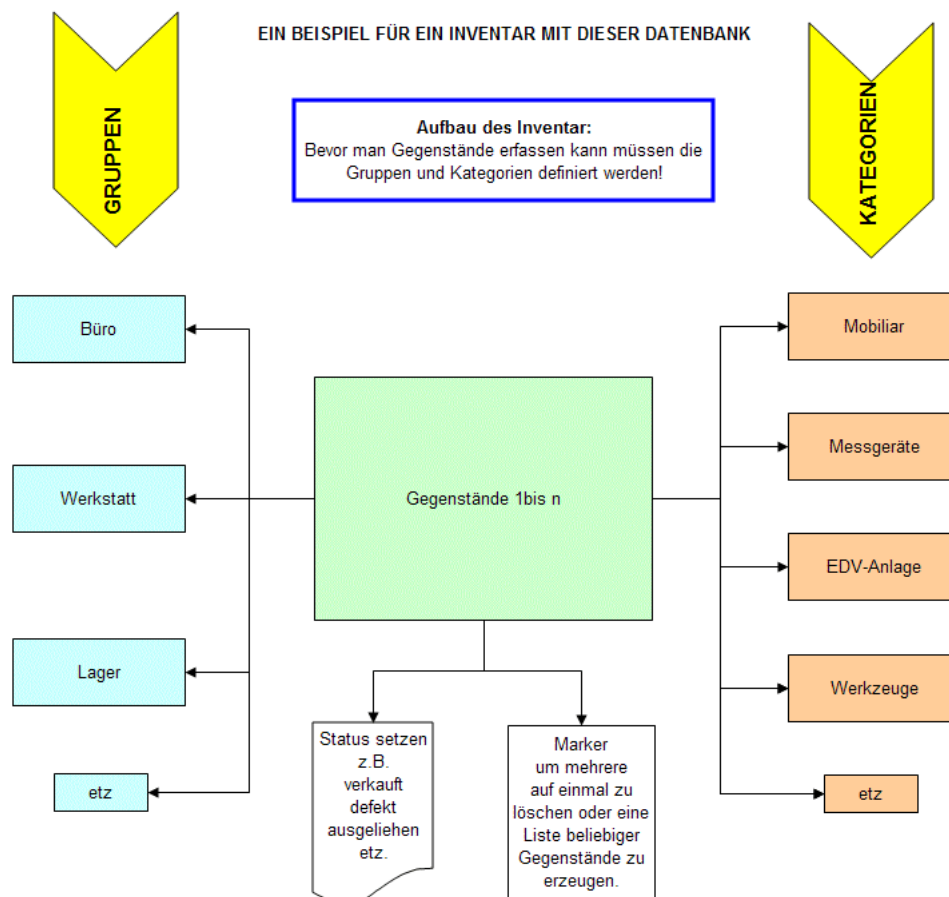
GRUPPEN

EIN BEISPIEL FÜR EIN INVENTAR MIT DIESER DATENBANK

KATEGORIEN

**Aufbau des Inventar:**
Bevor man Gegenstände erfassen kann müssen die Gruppen und Kategorien definiert werden!

Büro

Werkstatt

Lager

etz

Gegenstände 1bis n

Mobiliar

Messgeräte

EDV-Anlage

Werkzeuge

etz

Status setzen z.B. verkauft defekt ausgeliehen etz.

Marker um mehrere auf einmal zu löschen oder eine Liste beliebiger Gegenstände zu erzeugen.